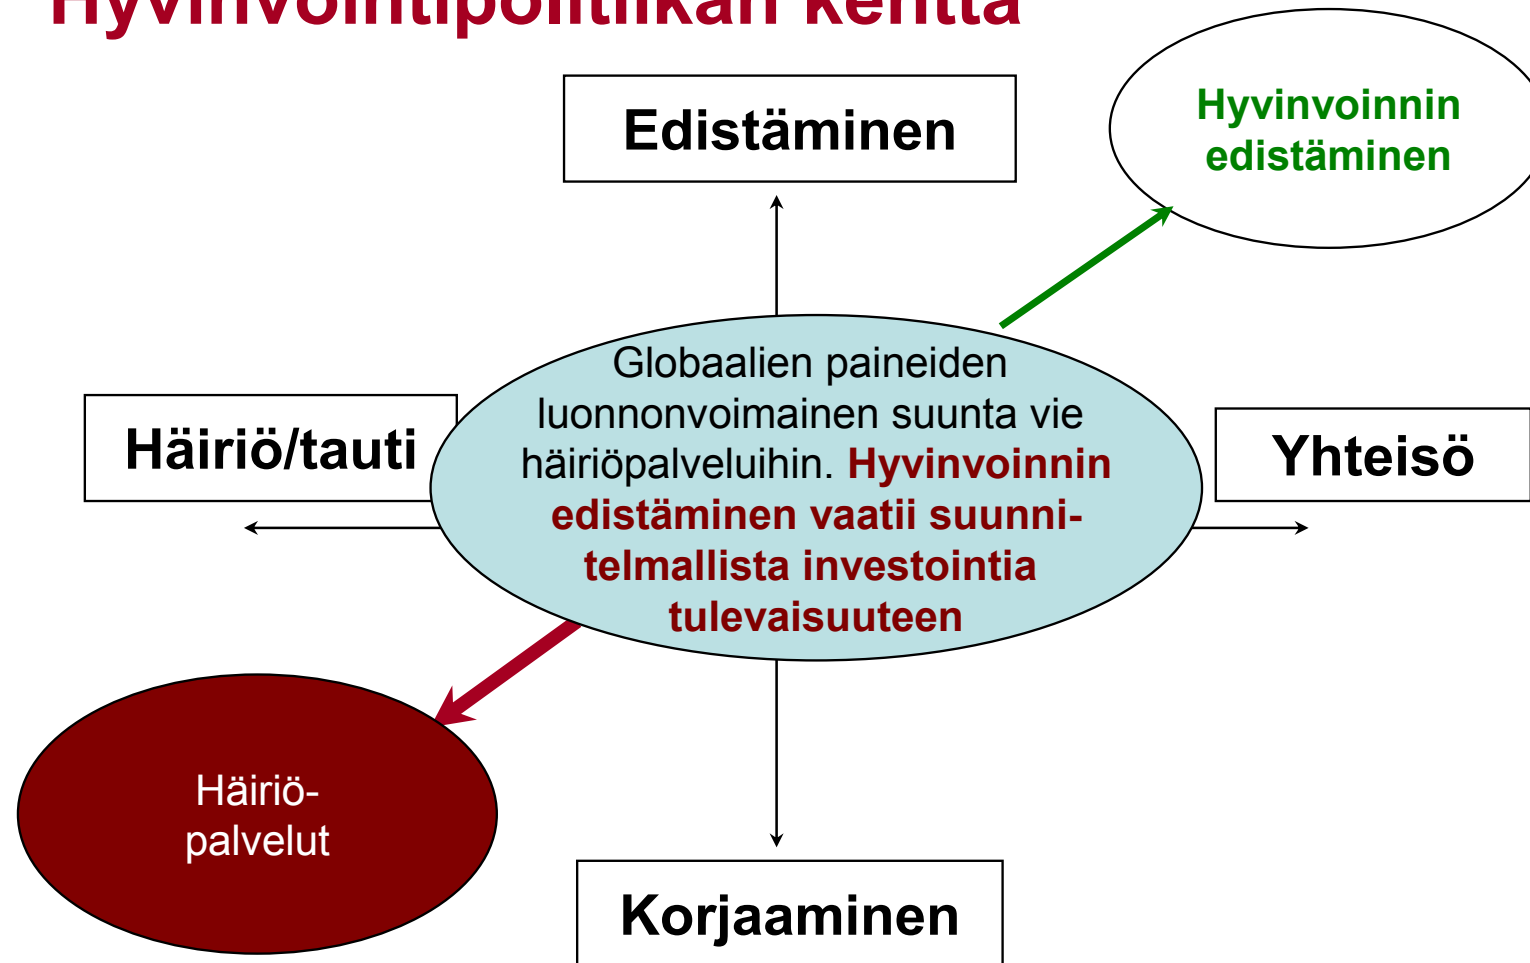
Hyvinvointipolitiikan kenttä

Edistäminen

Hyvinvoinnin edistäminen

Häiriö/tauti

Globaalien paineiden luonnonvoimainen suunta vie häiriöpalveluihin. Hyvinvoinnin edistäminen vaatii suunnitelmallista investointia tulevaisuuteen

Yhteisö

Häiriöpalvelut

Korjaaminen